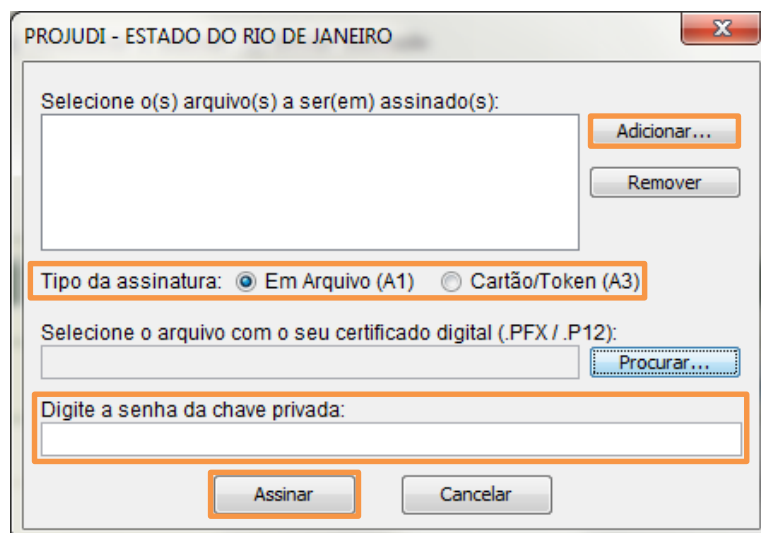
PROJUDI - ESTADO DO RIO DE JANEIRO

X

Selecione o(s) arquivo(s) a ser(em) assinado(s):

Adicionar...

Remover

Tipo da assinatura: Em Arquivo (A1) Cartão/Token (A3)

Selecione o arquivo com o seu certificado digital (.PFX / .P12):

Procurar...

Digite a senha da chave privada:

Assinar

Cancelar